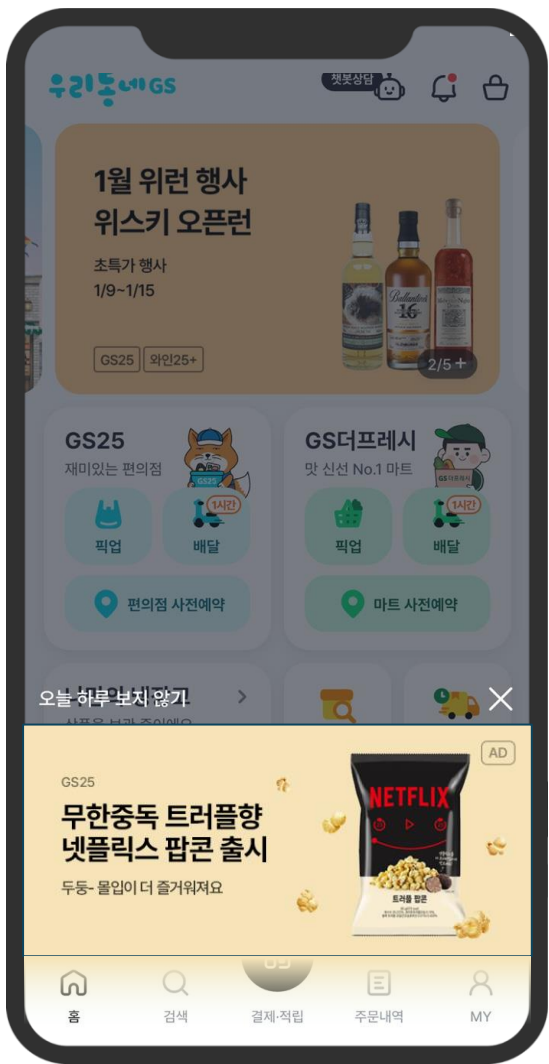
우리동네GS

챗봇상담

1월 위런 행사
위스키 오픈런

초특가 행사
1/9~1/15

GS25 와인25+

2/5 +

GS25
재미있는 편의점

GS25

1시간

픽업

배달

편의점 사전예약

GS더프레시
맛 신선 No.1 마트

GS더프레시

1시간

픽업

배달

마트 사전예약

오늘 하루 보지 않기

AD

GS25

무한중독 트러플향
넷플릭스 팝콘 출시

두둥- 몰입이 더 즐거워져요

NETFLIX

트러플 팝콘

홈

검색

결제·적립

주문내역

MY